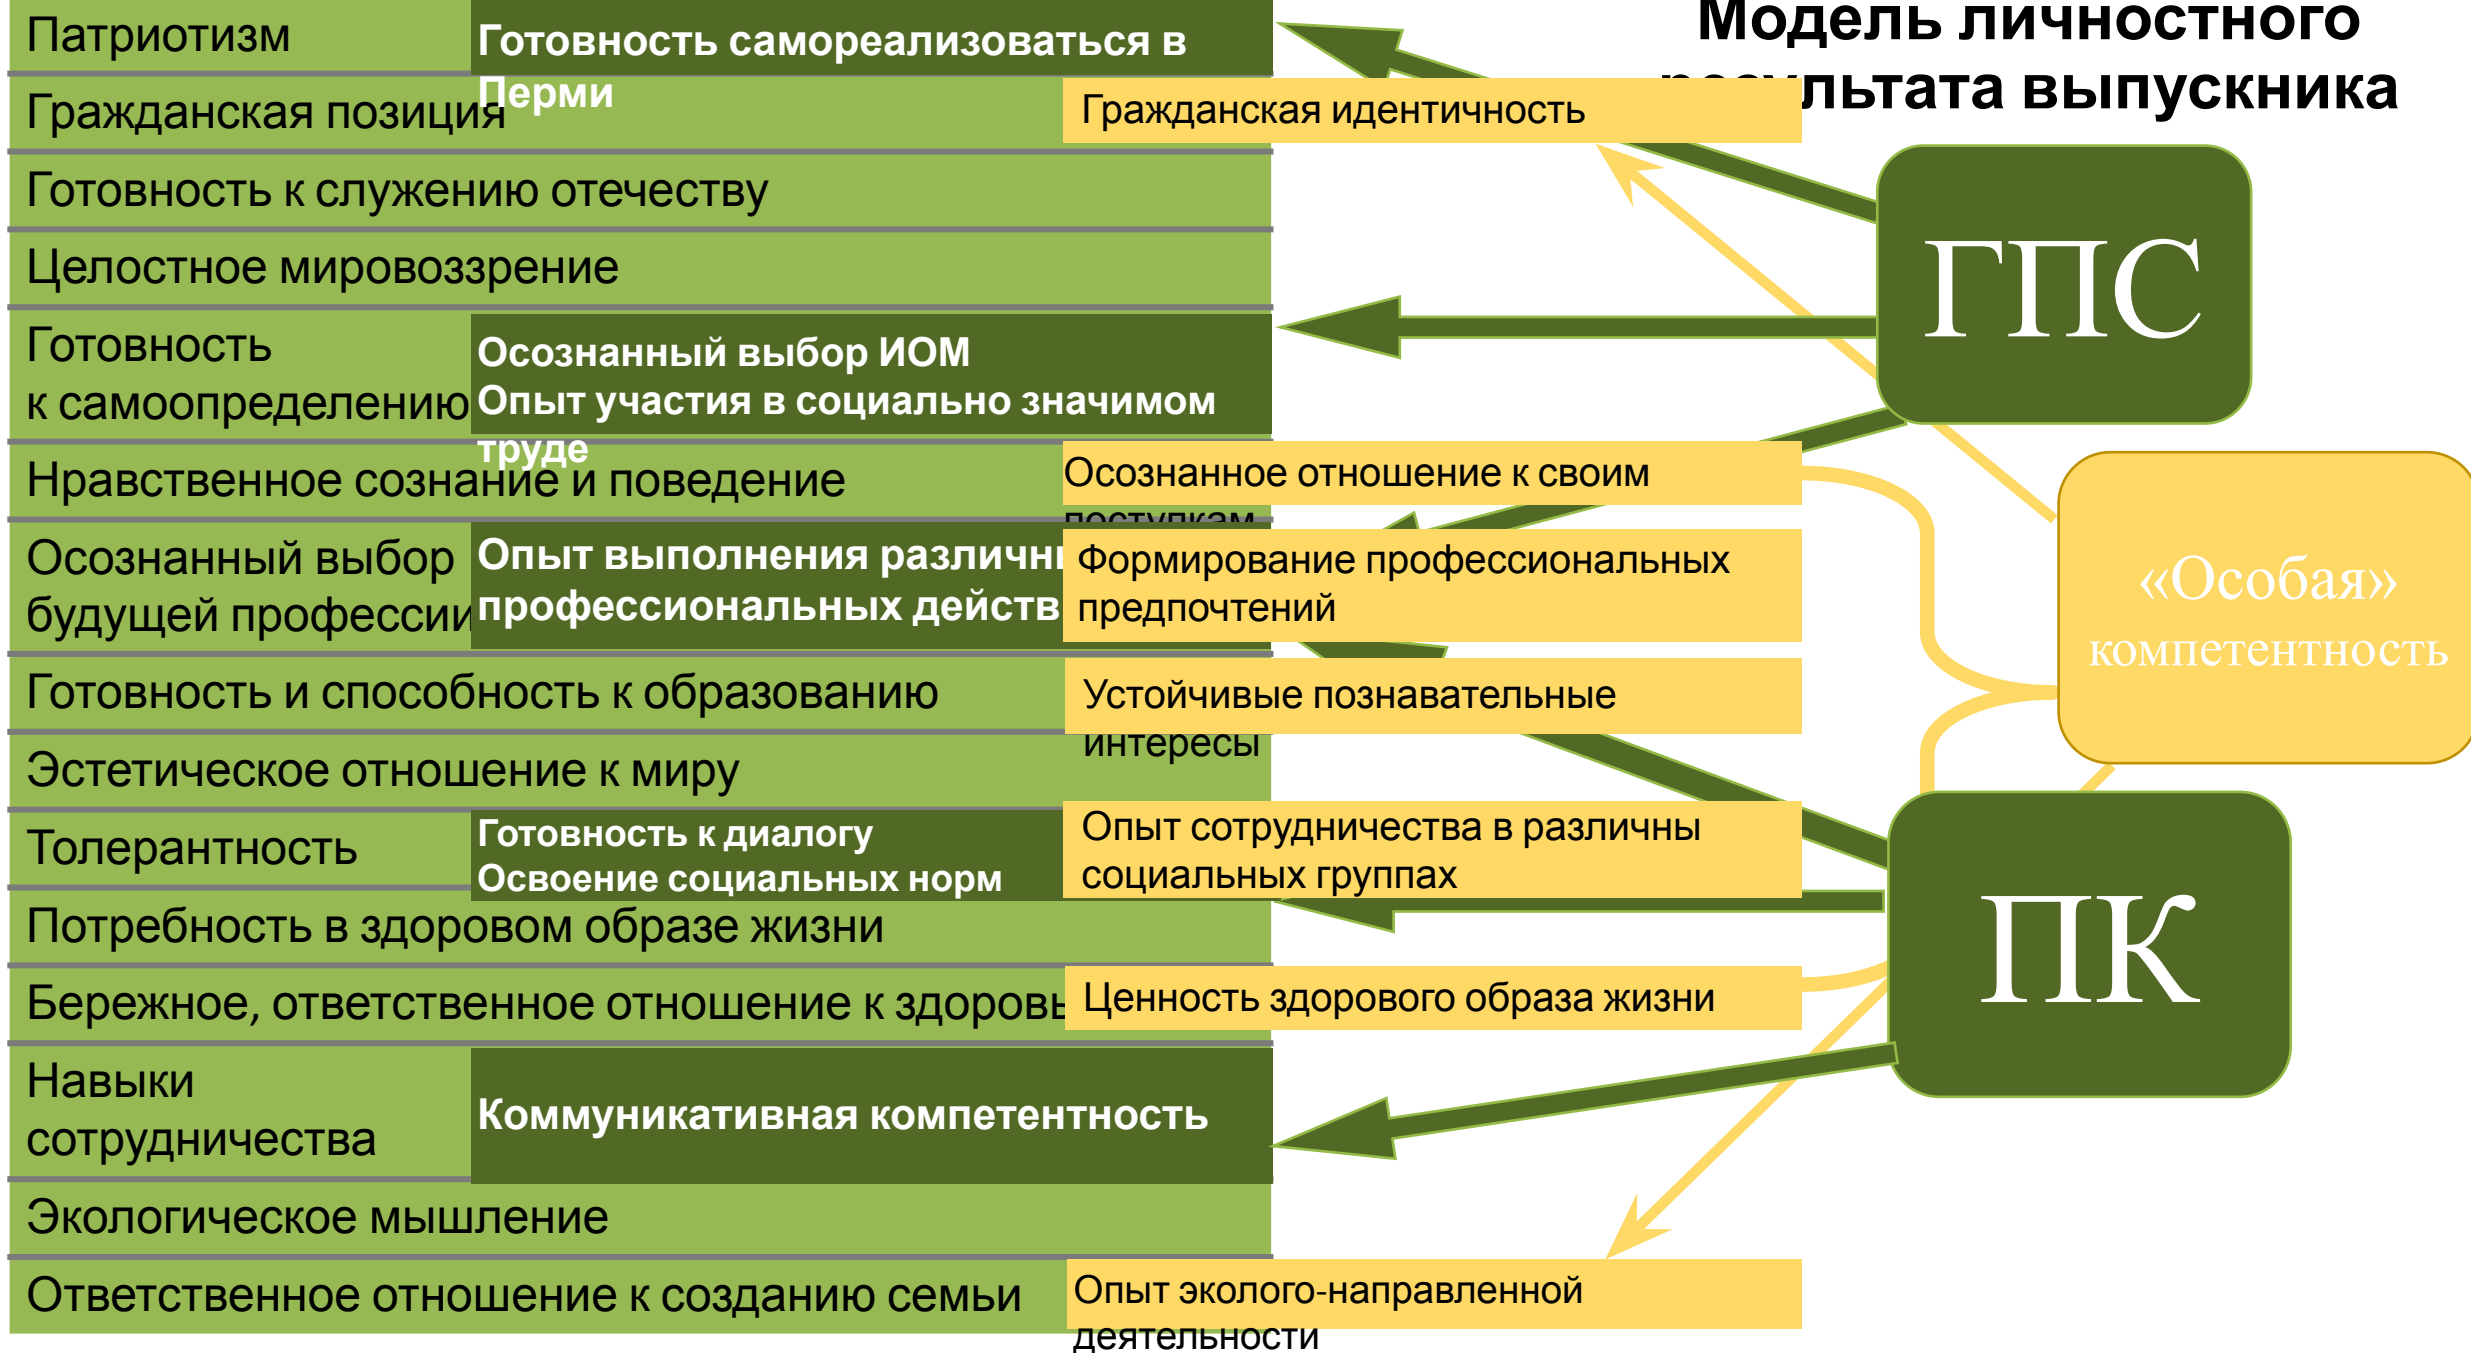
Модель личностного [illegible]льтата выпускника

Патриотизм

Готовность самореализоваться в Перми

Гражданская позиция

Гражданская идентичность

Готовность к служению отечеству

Целостное мировоззрение

Готовность к самоопределению

Осознанный выбор ИОМ
Опыт участия в социально значимом труде

Нравственное сознание и поведение

Осознанное отношение к своим поступкам

Осознанный выбор будущей професси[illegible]

Опыт выполнения различн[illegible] профессиональных действ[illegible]

Формирование профессиональных предпочтений

Готовность и способность к образованию

Устойчивые познавательные интересы

Эстетическое отношение к миру

Толерантность

Готовность к диалогу
Освоение социальных норм

Опыт сотрудничества в различны социальных группах

Потребность в здоровом образе жизни

Бережное, ответственное отношение к здоровь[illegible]

Ценность здорового образа жизни

Навыки сотрудничества

Коммуникативная компетентность

Экологическое мышление

Ответственное отношение к созданию семьи

Опыт эколого-направленной деятельности

ГПС

«Особая» компетентность

ПК